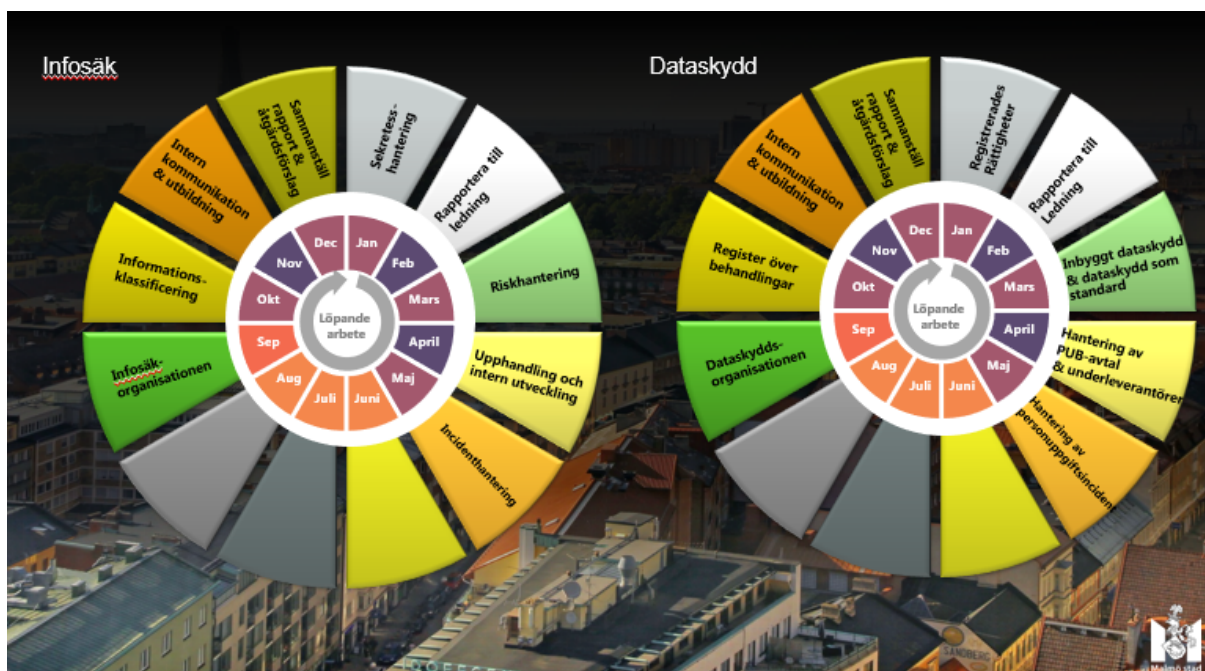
Infosäk

Sammanställ rapport & åtgärdsförslag

Sekretess-hantering

Rapportera till ledning

Riskhantering

Upphandling och intern utveckling

Incidenthantering

Infosäk-organisationen

Informations-klassificering

Intern kommunikation & utbildning

Dec
Jan
Feb
Mars
April
Maj
Juni
Juli
Aug
Sep
Okt
Nov

Löpande arbete

Dataskydd

Sammanställ rapport & åtgärdsförslag

Registrerades Rättigheter

Rapportera till Ledning

Inbyggt dataskydd & dataskydd som standard

Hantering av PUB-avtal & underleverantörer

Hantering av personuppgiftsincident

Dataskydds-organisationen

Register över behandlingar

Intern kommunikation & utbildning

Dec
Jan
Feb
Mars
April
Maj
Juni
Juli
Aug
Sep
Okt
Nov

Löpande arbete

Malmö stad